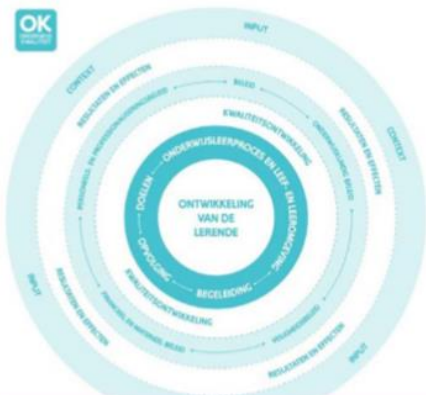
OK
ONDERWIJS KWALITEIT

INPUT

CONTEXT

CONTEXT

INPUT

INPUT

RESULTATEN EN EFFECTEN

BELEID

RESULTATEN EN EFFECTEN

KWALITEITSONTWIKKELING

ONDERWIJSKUNDIG BELEID

PERSONEEL- EN PROFESSIONALISERINGSBELEID

ONDERWIJSLEERPROCES EN LEEF- EN LEEROMGEVING

DOELEN

ONTWIKKELING VAN DE LERENDE

OPVOLGING

BEGELEIDING

KWALITEITSONTWIKKELING

FINANCIEEL EN MATERIEEL BELEID

VOLGINGSBELEID

RESULTATEN EN EFFECTEN

RESULTATEN EN EFFECTEN